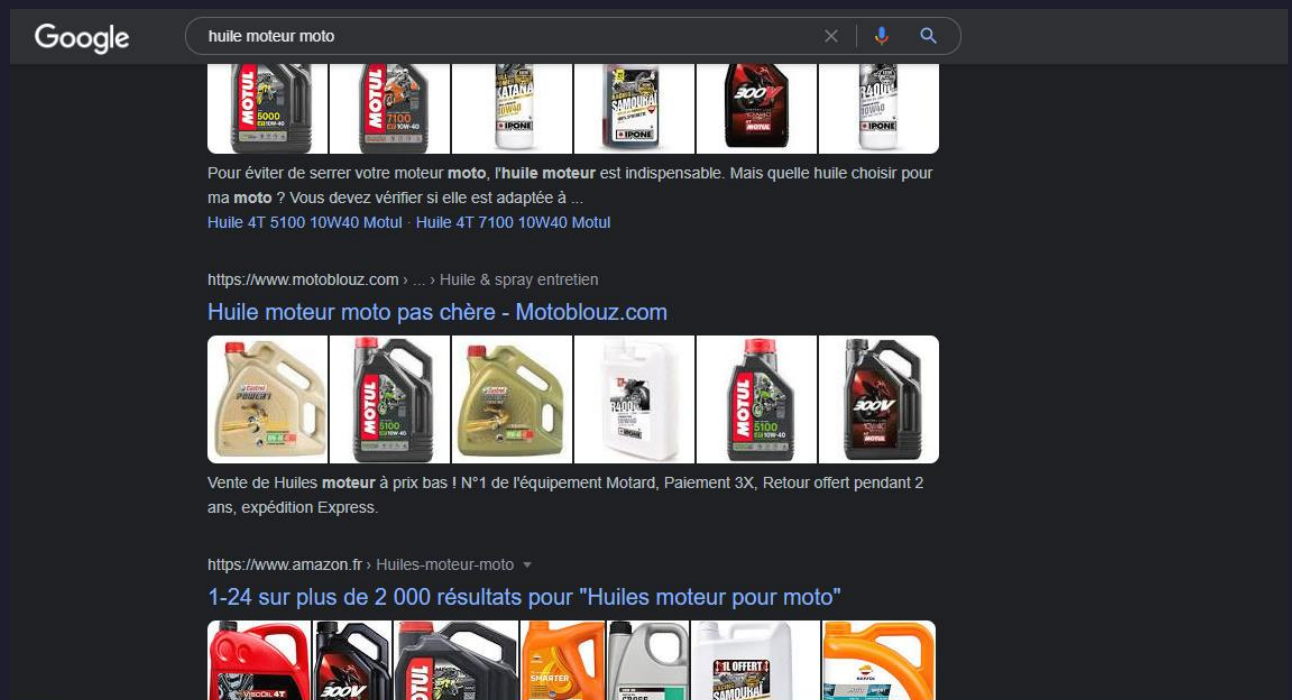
Google

huile moteur moto

MOTUL 5000 10W-40 | MOTUL 7100 10W-40 | KATANA 10W40 IPONE | SAMOURAI IPONE | 300V MOTUL | R4000 IPONE

Pour éviter de serrer votre moteur moto, l'huile moteur est indispensable. Mais quelle huile choisir pour ma moto ? Vous devez vérifier si elle est adaptée à ...

Huile 4T 5100 10W40 Motul · Huile 4T 7100 10W40 Motul

https://www.motoblouz.com › ... › Huile & spray entretien

Huile moteur moto pas chère - Motoblouz.com

Castrol POWER1 | MOTUL 5100 10W-40 | Castrol | R4000 IPONE | MOTUL 5100 10W-40 | 300V MOTUL

Vente de Huiles moteur à prix bas ! N°1 de l'équipement Motard, Paiement 3X, Retour offert pendant 2 ans, expédition Express.

https://www.amazon.fr › Huiles-moteur-moto

1-24 sur plus de 2 000 résultats pour "Huiles moteur pour moto"

VISCOIL 4T | 300V | MOTUL | SMARTER | CROSS | 1L OFFERT SAMOURAI